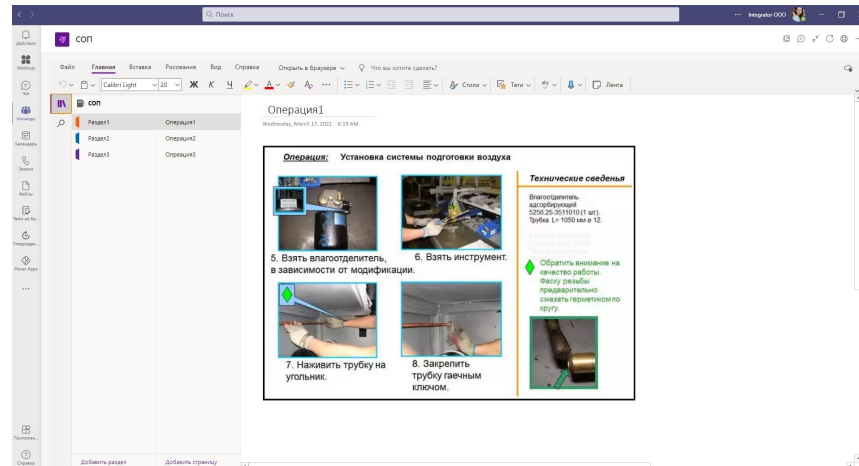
Q Поиск

Integrator OOO

Действия
Microsoft
Чат
Команды
Календарь
Звонки
Файлы
Тасks на бе...
Утверждени...
Power Apps
...
Приложени...
Справка

соп

Файл Главная Вставка Рисование Вид Справка Открыть в браузере Что вы хотите сделать?

Calibri Light 20 Ж К Ч Стили Теги Лента

соп

Раздел1
Раздел2
Раздел3

Операция1
Операция2
Операция3

Добавить раздел
Добавить страницу

Операция1
Wednesday, March 17, 2021 6:19 AM

Операция: Установка системы подготовки воздуха

5. Взять влагоотделитель, в зависимости от модификации.

6. Взять инструмент.

7. Наживить трубку на угольник.

8. Закрепить трубку гаечным ключом.

Технические сведенья

Влагоотделитель адсорбирующий 5256.25-3511010 (1 шт). Трубка L= 1050 мм ø 12.

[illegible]

Обратить внимание на качество работы. Фаску резьбы предварительно смазать герметиком по кругу.